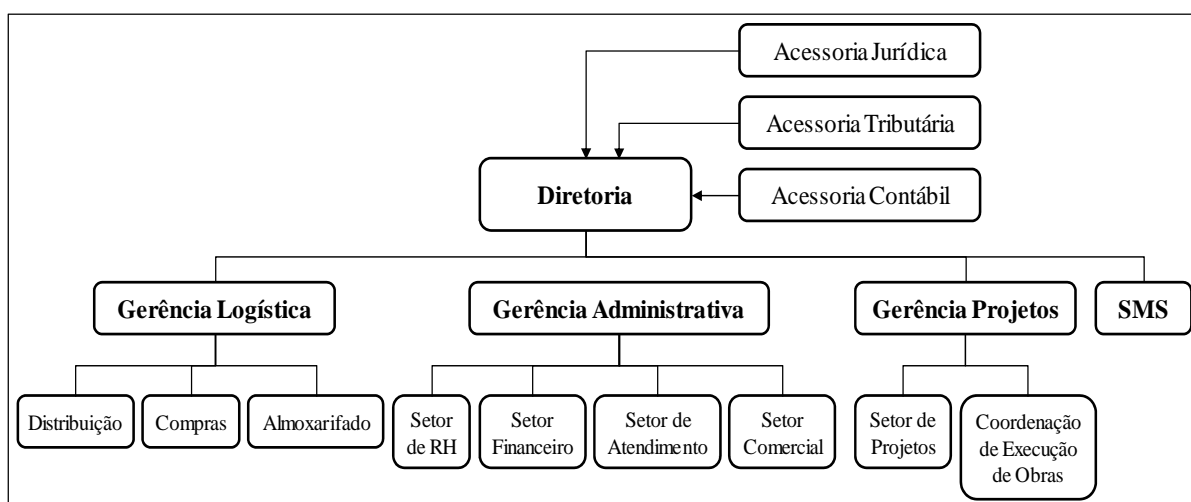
Acessoria Jurídica

Acessoria Tributária

Diretoria

Acessoria Contábil

Gerência Logística

Gerência Administrativa

Gerência Projetos

SMS

Distribuição

Compras

Almoxarifado

Setor de RH

Setor Financeiro

Setor de Atendimento

Setor Comercial

Setor de Projetos

Coordenação de Execução de Obras